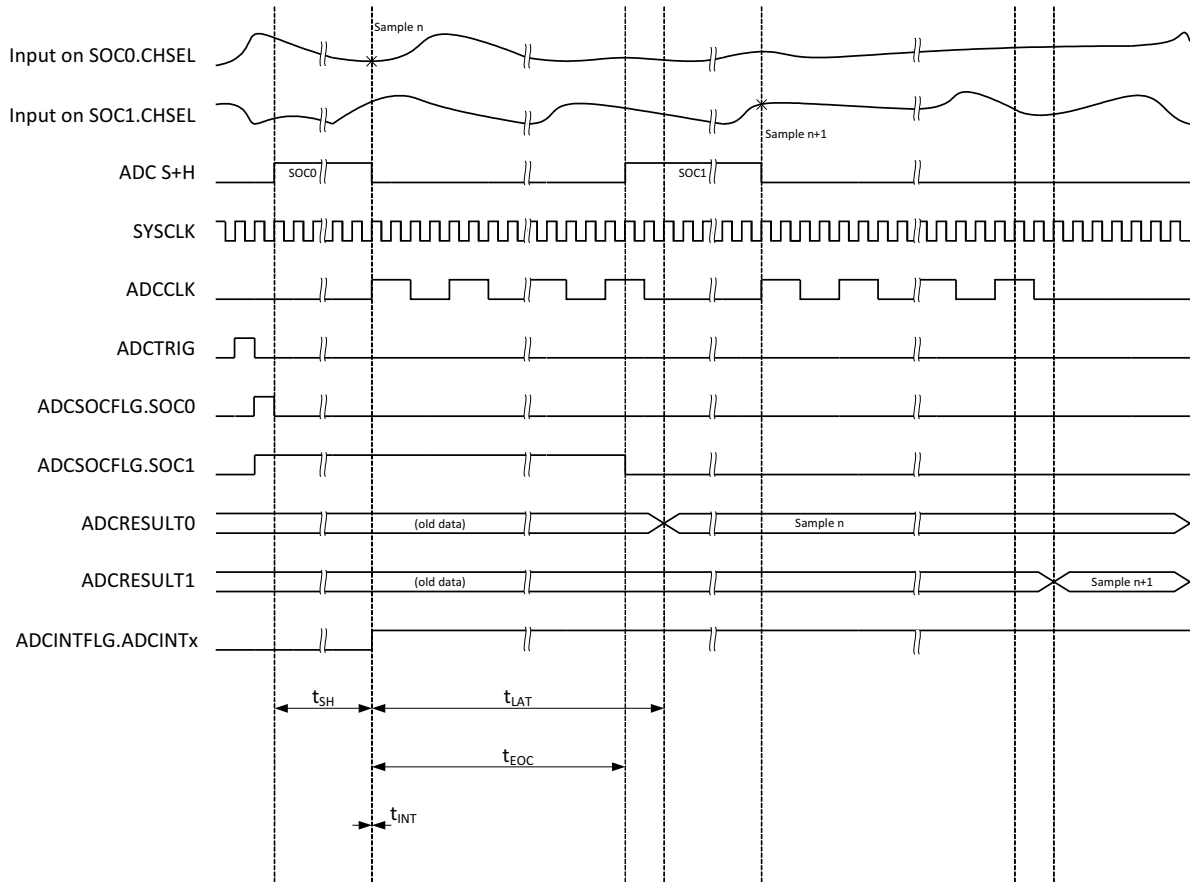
Input on SOC0.CHSEL

Sample n

Input on SOC1.CHSEL

Sample n+1

ADC S+H

SOC0

SOC1

SYSCLK

ADCCLK

ADCTRIG

ADCSOCFLG.SOC0

ADCSOCFLG.SOC1

ADCRESULT0

(old data)

Sample n

ADCRESULT1

(old data)

Sample n+1

ADCINTFLG.ADCINTx

$t_{SH}$

$t_{LAT}$

$t_{EOC}$

$t_{INT}$